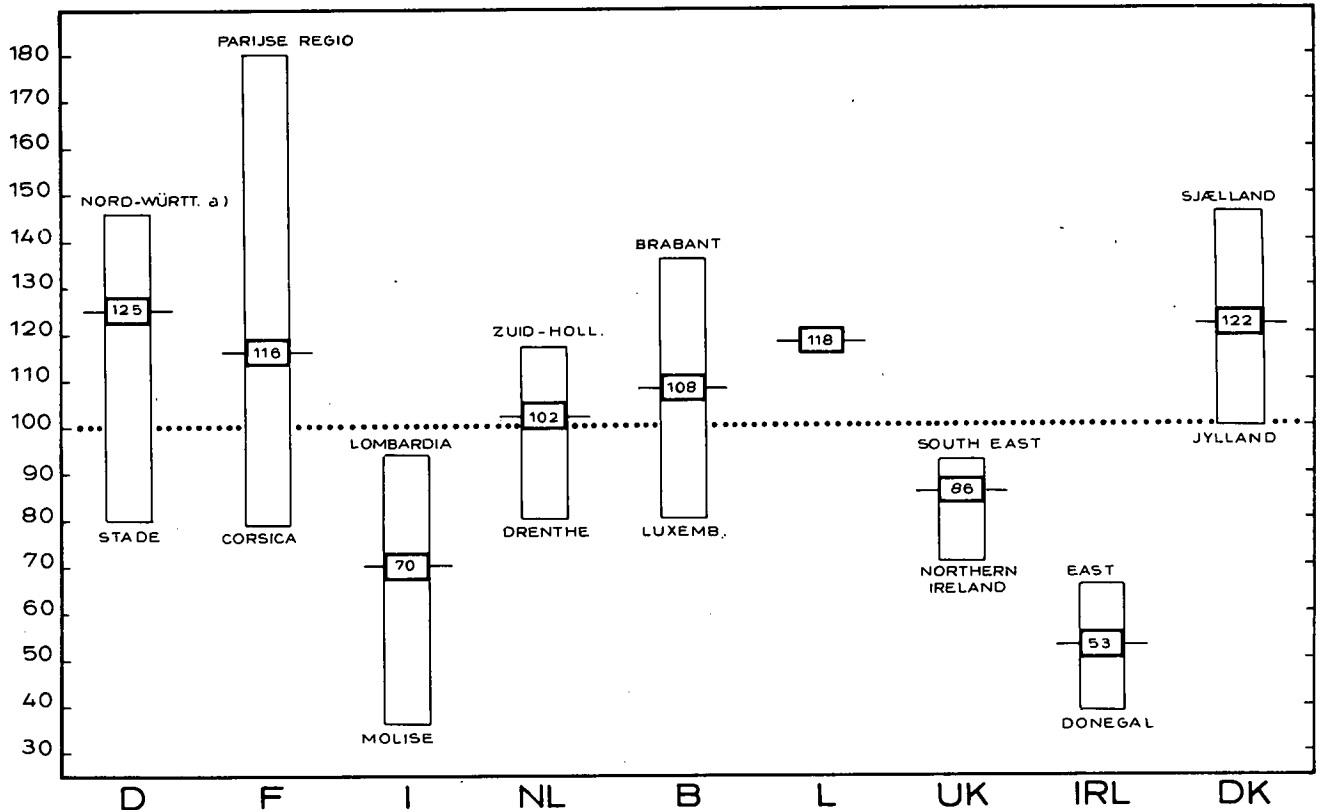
180
170
160
150
140
130
120
110
100
90
80
70
60
50
40
30

PARIJSE REGIO
NORD-WÜRTT. a)
125
STADE
116
CORSICA
LOMBARDIA
70
MOLISE
ZUID-HOLL.
102
DRENTHE
BRABANT
108
LUXEMB.
118
SOUTH EAST
86
NORTHERN IRELAND
EAST
53
DONEGAL
SJÆLLAND
122
JYLLAND

D F I NL B L UK IRL DK